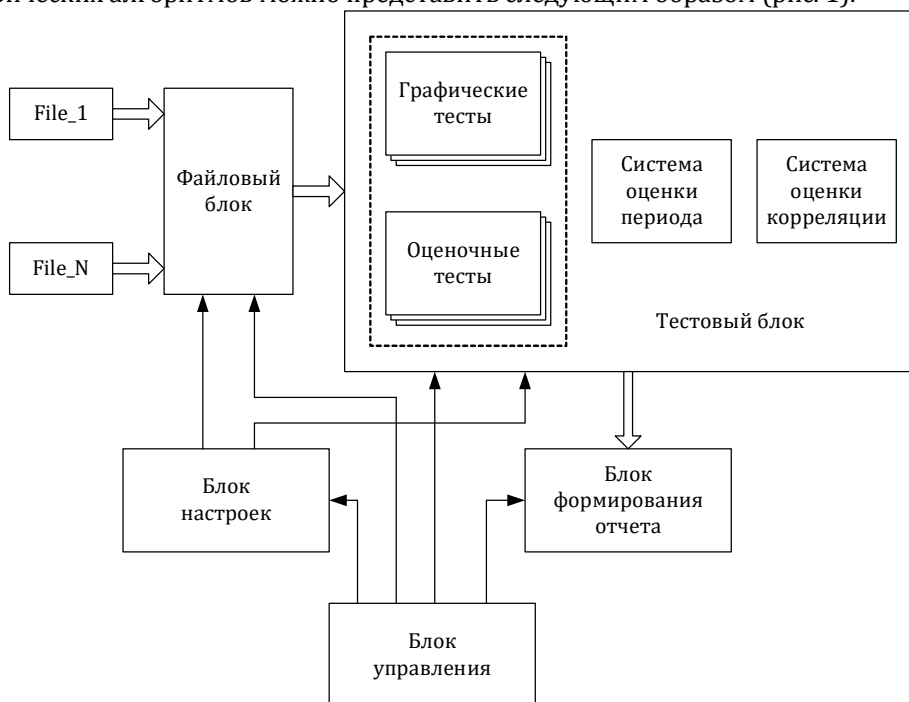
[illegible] алгоритмов можно представить следующим образом (рис. 1).

File_1

File_N

Файловый блок

Графические тесты

Оценочные тесты

Система оценки периода

Система оценки корреляции

Тестовый блок

Блок настроек

Блок формирования отчета

Блок управления